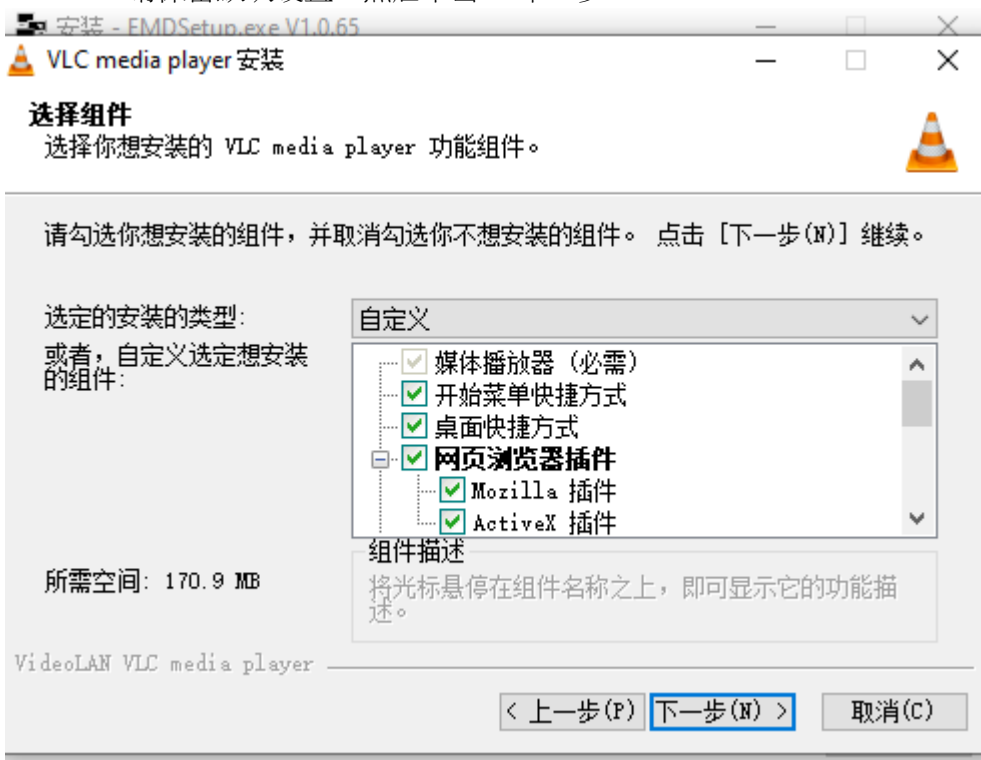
安装 - EMDSetup.exe V1.0.65

VLC media player 安装

选择组件
选择你想安装的 VLC media player 功能组件。

请勾选你想安装的组件，并取消勾选你不想安装的组件。 点击 [下一步(N)] 继续。

选定的安装的类型:
自定义

或者，自定义选定想安装的组件:

媒体播放器 (必需)
开始菜单快捷方式
桌面快捷方式
网页浏览器插件
Mozilla 插件
ActiveX 插件

组件描述
将光标悬停在组件名称之上，即可显示它的功能描述。

所需空间: 170.9 MB

VideoLAN VLC media player

< 上一步(P)
下一步(N) >
取消(C)